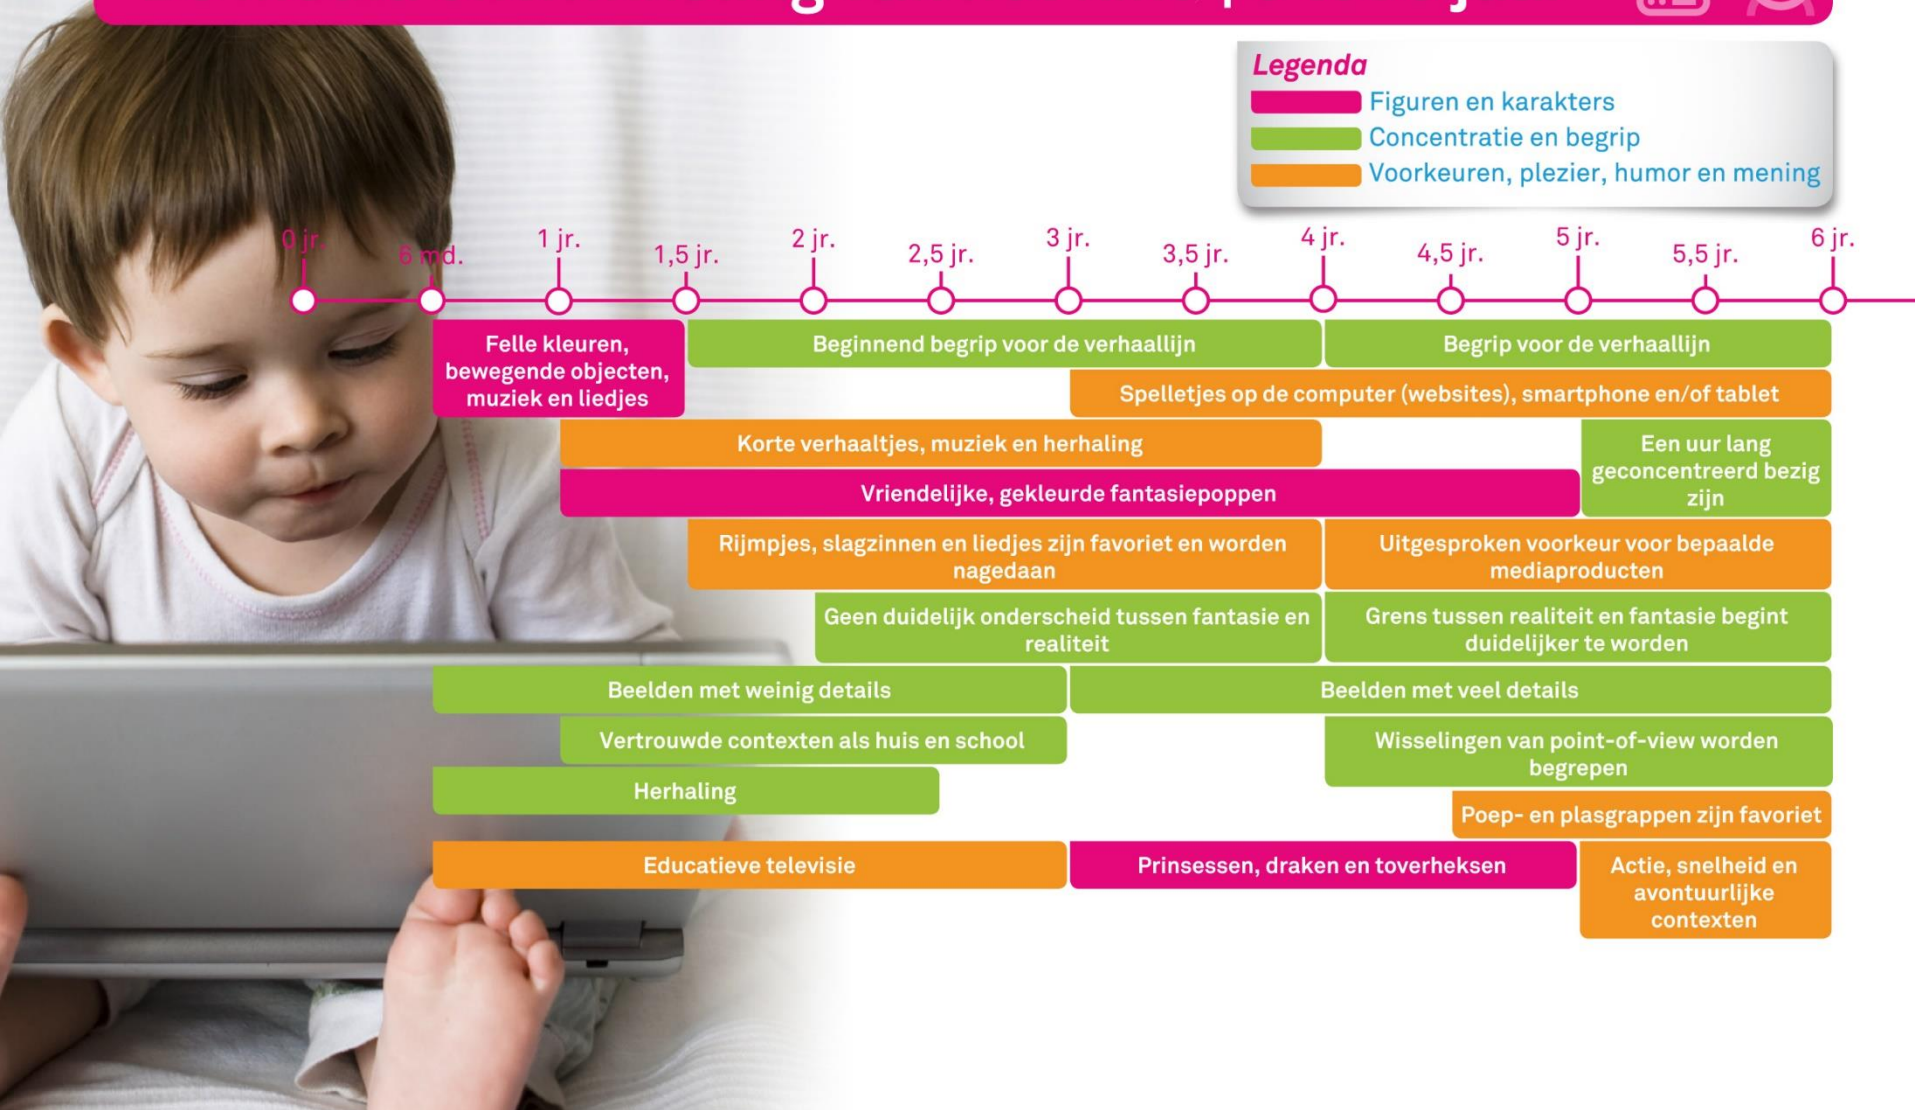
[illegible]

Legenda
Figuren en karakters
Concentratie en begrip
Voorkeuren, plezier, humor en mening

0 jr. 6 md. 1 jr. 1,5 jr. 2 jr. 2,5 jr. 3 jr. 3,5 jr. 4 jr. 4,5 jr. 5 jr. 5,5 jr. 6 jr.

Felle kleuren, bewegende objecten, muziek en liedjes

Beginnend begrip voor de verhaallijn

Begrip voor de verhaallijn

Spelletjes op de computer (websites), smartphone en/of tablet

Korte verhaaltjes, muziek en herhaling

Een uur lang geconcentreerd bezig zijn

Vriendelijke, gekleurde fantasiepoppen

Rijmpjes, slagzinnen en liedjes zijn favoriet en worden nagedaan

Uitgesproken voorkeur voor bepaalde mediaproducten

Geen duidelijk onderscheid tussen fantasie en realiteit

Grens tussen realiteit en fantasie begint duidelijker te worden

Beelden met weinig details

Beelden met veel details

Vertrouwde contexten als huis en school

Wisselingen van point-of-view worden begrepen

Herhaling

Poep- en plasgrappen zijn favoriet

Educatieve televisie

Prinsessen, draken en toverheksen

Actie, snelheid en avontuurlijke contexten